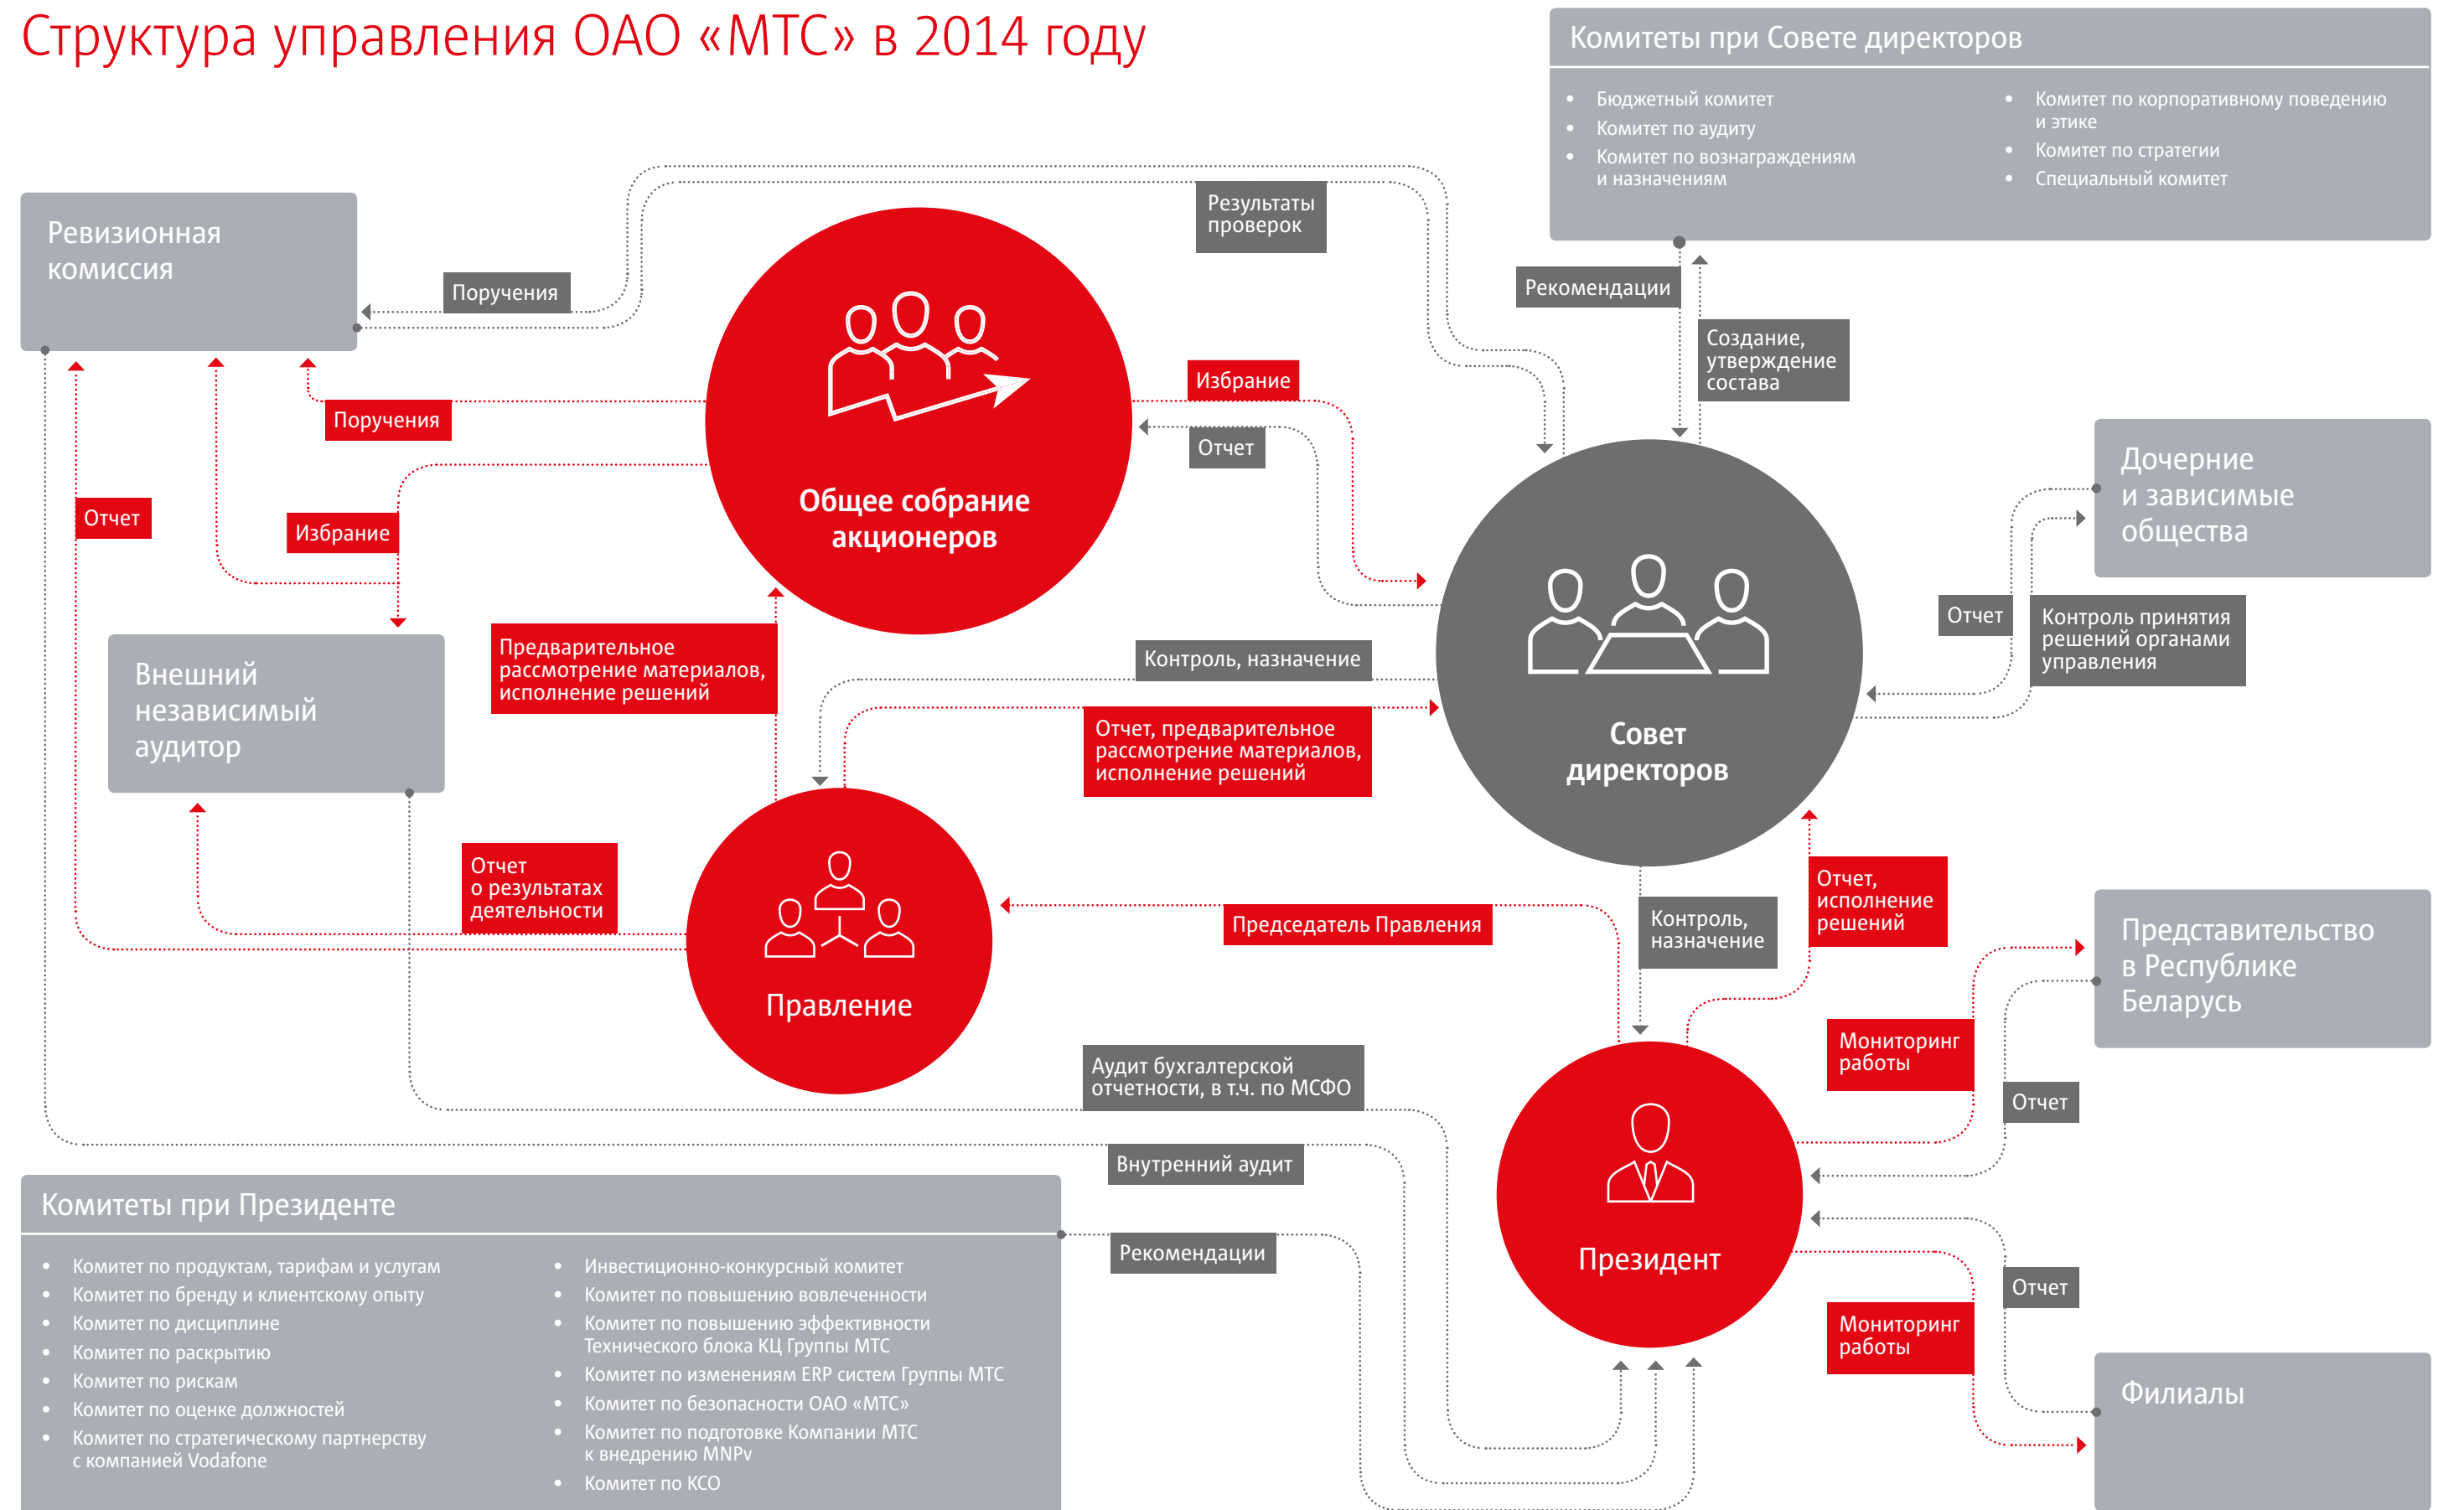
Структура управления ОАО «МТС» в 2014 году

Комитеты при Совете директоров

- Бюджетный комитет
- Комитет по аудиту
- Комитет по вознаграждениям и назначениям
- Комитет по корпоративному поведению и этике
- Комитет по стратегии
- Специальный комитет

Ревизионная комиссия

Поручения

Результаты проверок

Рекомендации

Создание, утверждение состава

Избрание

Отчет

Поручения

Общее собрание акционеров

Дочерние и зависимые общества

Отчет

Избрание

Отчет

Контроль принятия решений органами управления

Внешний независимый аудитор

Предварительное рассмотрение материалов, исполнение решений

Контроль, назначение

Совет директоров

Отчет, предварительное рассмотрение материалов, исполнение решений

Отчет о результатах деятельности

Правление

Председатель Правления

Контроль, назначение

Отчет, исполнение решений

Представительство в Республике Беларусь

Мониторинг работы

Аудит бухгалтерской отчетности, в т.ч. по МСФО

Отчет

Внутренний аудит

Президент

Комитеты при Президенте

- Комитет по продуктам, тарифам и услугам
- Комитет по бренду и клиентскому опыту
- Комитет по дисциплине
- Комитет по раскрытию
- Комитет по рискам
- Комитет по оценке должностей
- Комитет по стратегическому партнерству с компанией Vodafone
- Инвестиционно-конкурсный комитет
- Комитет по повышению вовлеченности
- Комитет по повышению эффективности Технического блока КЦ Группы МТС
- Комитет по изменениям ERP систем Группы МТС
- Комитет по безопасности ОАО «МТС»
- Комитет по подготовке Компании МТС к внедрению MNPv
- Комитет по КСО

Рекомендации

Отчет

Мониторинг работы

Филиалы